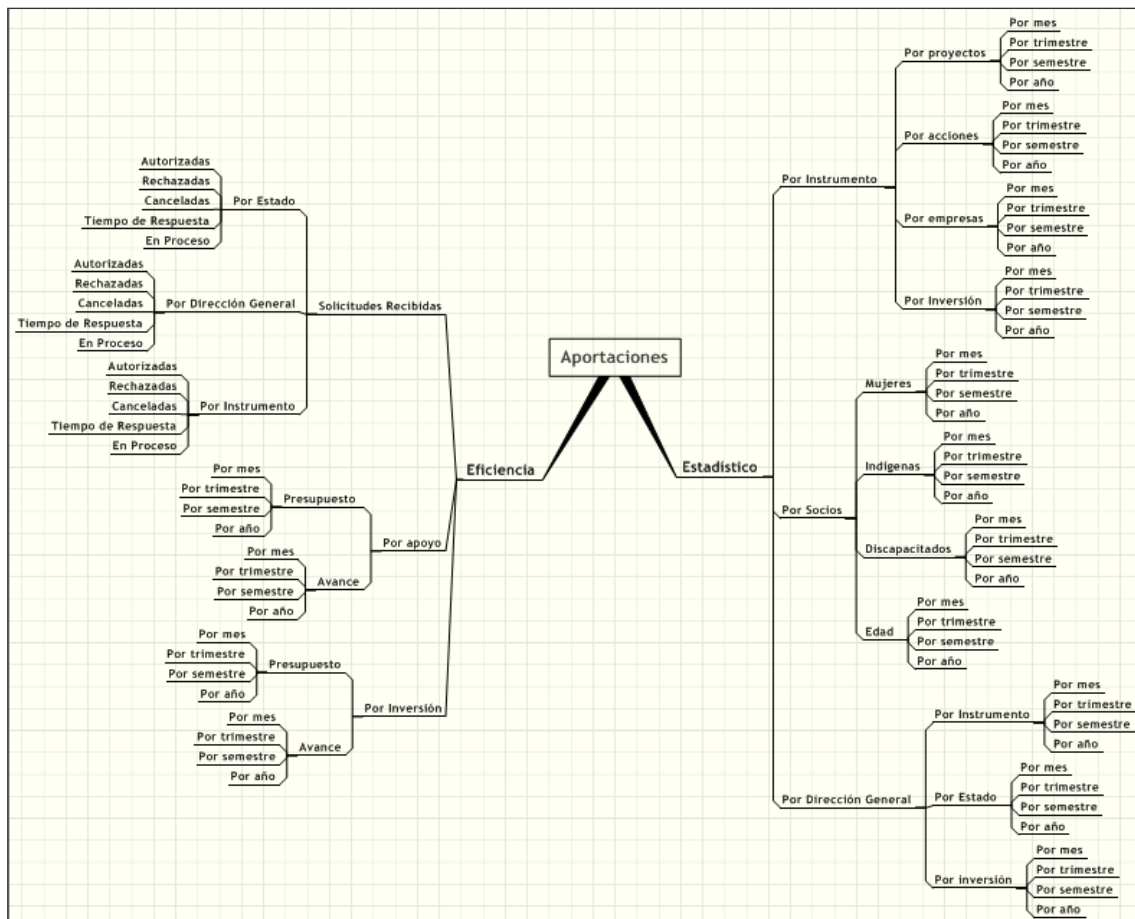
Aportaciones

Eficiencia

Solicitudes Recibidas

Por Estado
Autorizadas
Rechazadas
Canceladas
Tiempo de Respuesta
En Proceso

Por Dirección General
Autorizadas
Rechazadas
Canceladas
Tiempo de Respuesta
En Proceso

Por Instrumento
Autorizadas
Rechazadas
Canceladas
Tiempo de Respuesta
En Proceso

Por apoyo

Presupuesto
Por mes
Por trimestre
Por semestre
Por año

Avance
Por mes
Por trimestre
Por semestre
Por año

Por Inversión

Presupuesto
Por mes
Por trimestre
Por semestre
Por año

Avance
Por mes
Por trimestre
Por semestre
Por año

Estadístico

Por Instrumento

Por proyectos
Por mes
Por trimestre
Por semestre
Por año

Por acciones
Por mes
Por trimestre
Por semestre
Por año

Por empresas
Por mes
Por trimestre
Por semestre
Por año

Por Inversión
Por mes
Por trimestre
Por semestre
Por año

Por Socios

Mujeres
Por mes
Por trimestre
Por semestre
Por año

Indígenas
Por mes
Por trimestre
Por semestre
Por año

Discapacitados
Por mes
Por trimestre
Por semestre
Por año

Edad
Por mes
Por trimestre
Por semestre
Por año

Por Dirección General

Por Instrumento
Por mes
Por trimestre
Por semestre
Por año

Por Estado
Por mes
Por trimestre
Por semestre
Por año

Por inversión
Por mes
Por trimestre
Por semestre
Por año